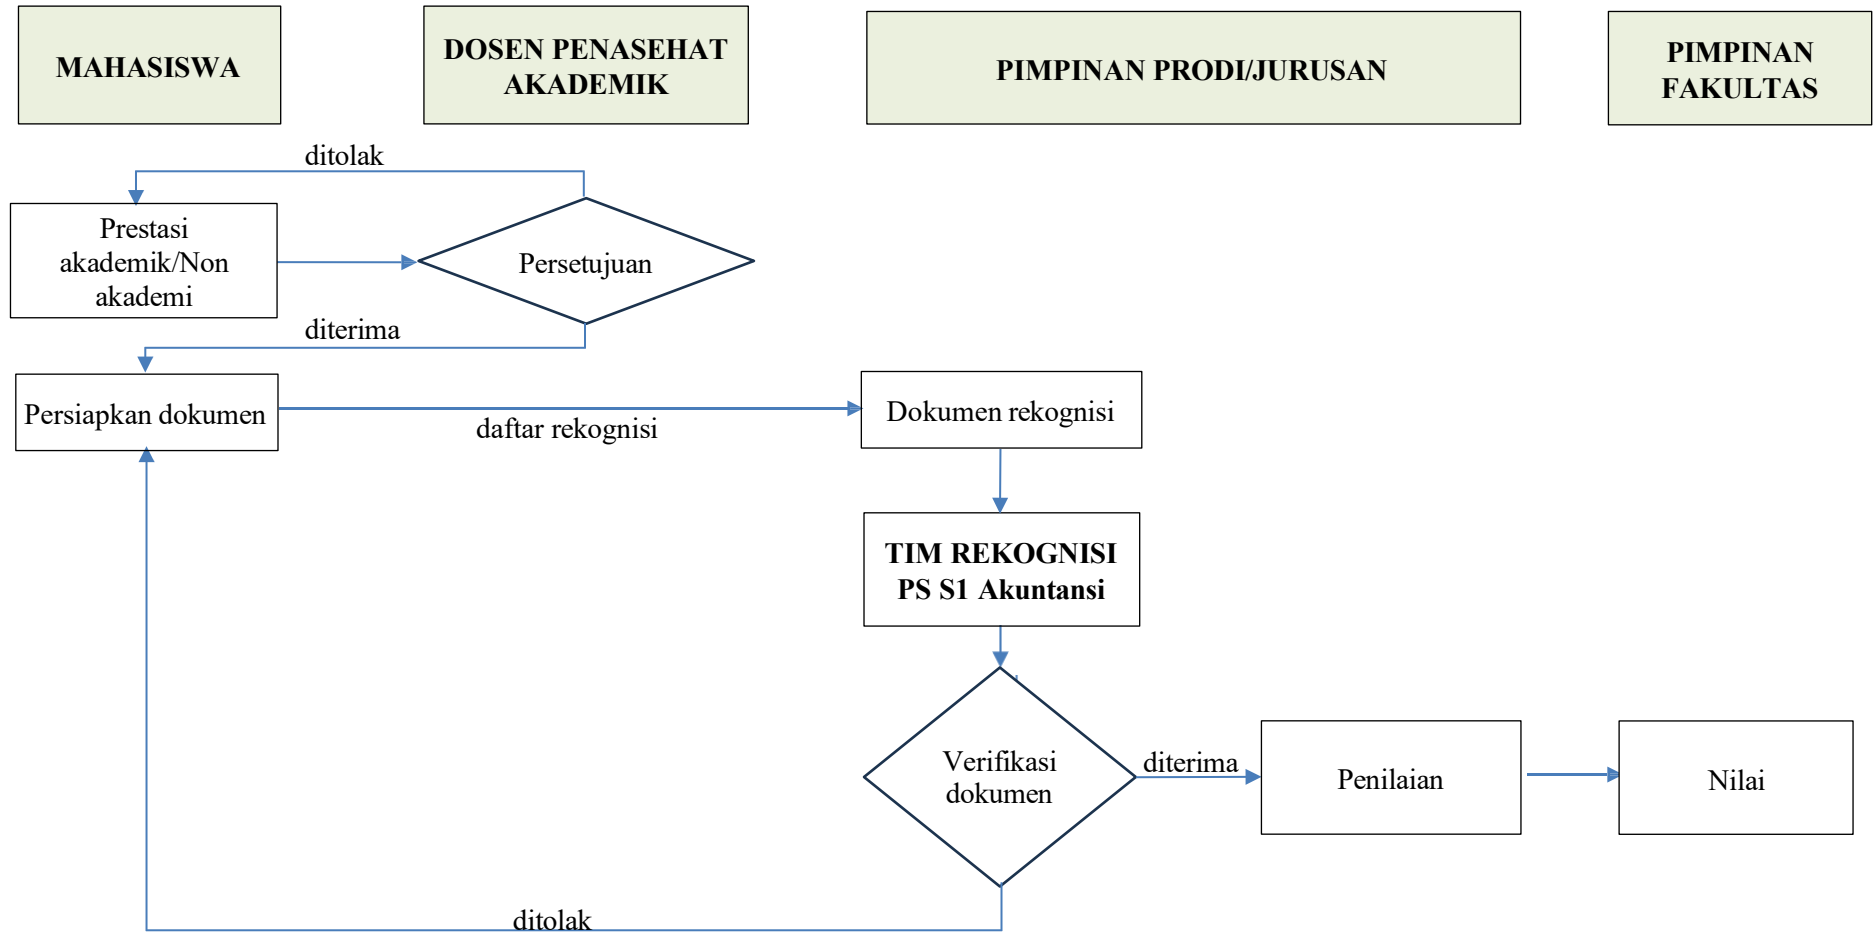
MAHASISWA

DOSEN PENASEHAT AKADEMIK

PIMPINAN PRODI/JURUSAN

PIMPINAN FAKULTAS

ditolak

Prestasi akademik/Non akademi

Persetujuan

diterima

Persiapkan dokumen

daftar rekognisi

Dokumen rekognisi

TIM REKOGNISI PS S1 Akuntansi

Verifikasi dokumen

diterima

Penilaian

Nilai

ditolak